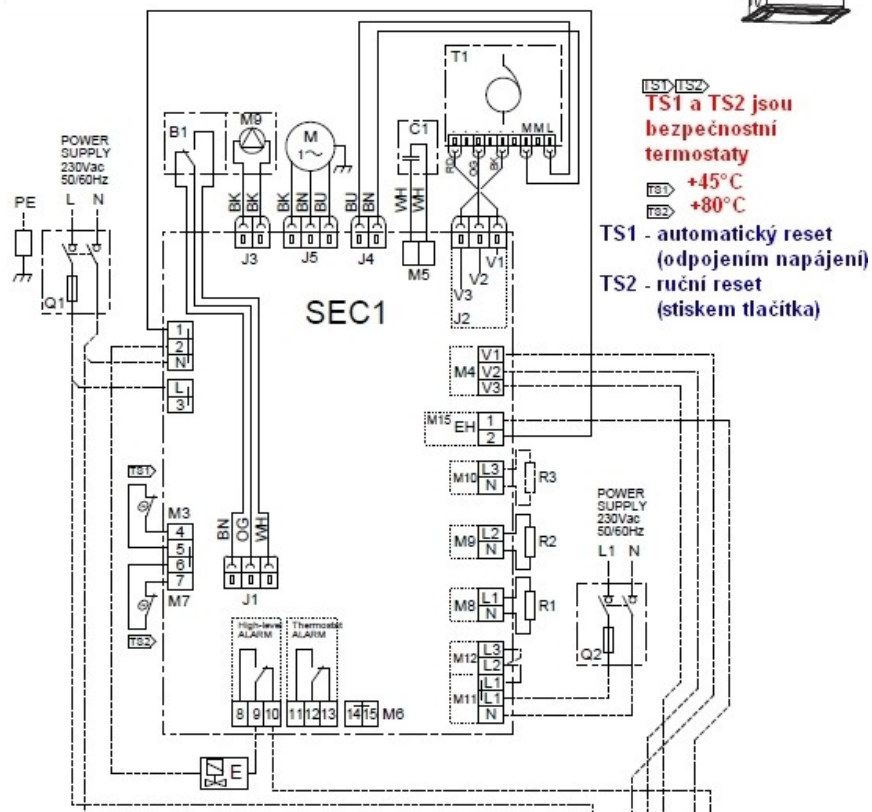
TS1 TS2
TS1 a TS2 jsou bezpečnostní termostaty

TS1 +45°C
TS2 +80°C

TS1 - automatický reset (odpojením napájení)
TS2 - ruční reset (stiskem tlačítka)

T1
RD OG BK BU
M M L

POWER SUPPLY 230Vac 50/60Hz
PE L N
Q1

B1 M9 M C1
1~
BK BK BK BN BU BU BN WH WH
J3 J5 J4 M5
V1 V2 V3
J2

SEC1

1 2 N
L 3

M4 V1 V2 V3
M15 EH 1 2
M10 L3 N R3
M9 L2 N R2
M8 L1 N R1
M12 L3 L2
M11 L1 L1 N

TS1
M3 4 5 6 7
M7
TS2

BN OG WH
J1

POWER SUPPLY 230Vac 50/60Hz
L1 N
Q2

High-level ALARM
Thermostat ALARM
8 9 10 11 12 13 14 15 M6

E